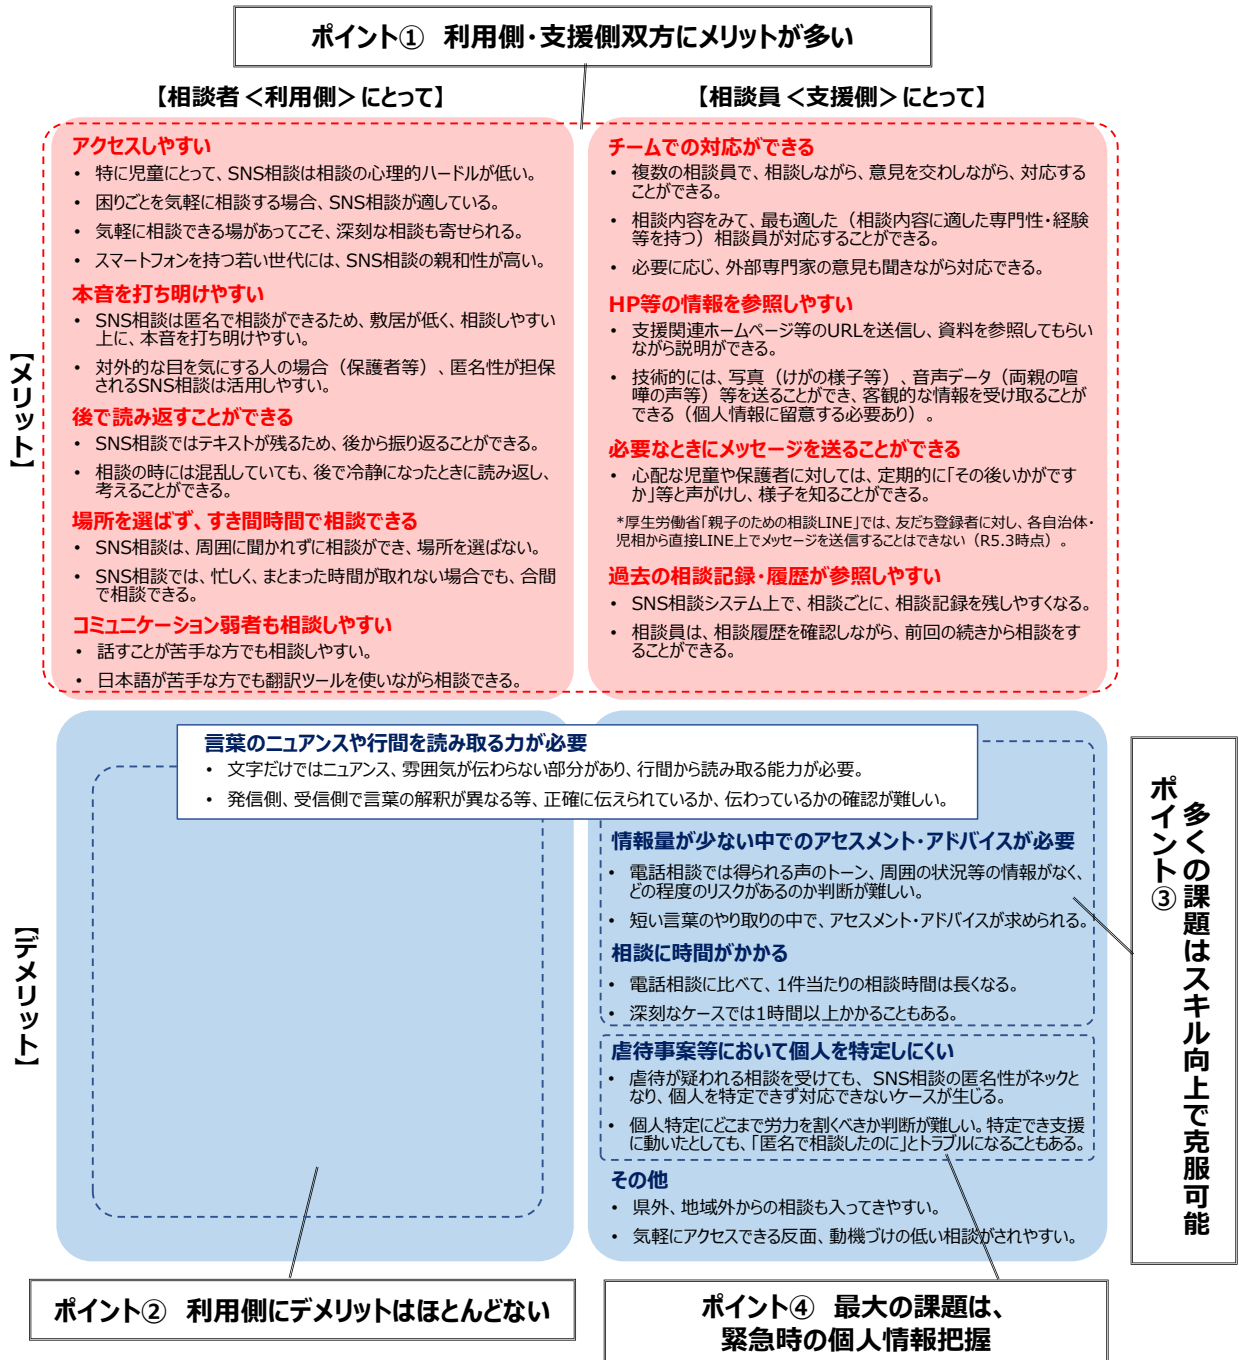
ポイント①　利用側・支援側双方にメリットが多い

【相談者＜利用側＞にとって】

【相談員＜支援側＞にとって】

【メリット】

アクセスしやすい
• 特に児童にとって、SNS相談は相談の心理的ハードルが低い。
• 困りごとを気軽に相談する場合、SNS相談が適している。
• 気軽に相談できる場があってこそ、深刻な相談も寄せられる。
• スマートフォンを持つ若い世代には、SNS相談の親和性が高い。

本音を打ち明けやすい
• SNS相談は匿名で相談ができるため、敷居が低く、相談しやすい上に、本音を打ち明けやすい。
• 対外的な目を気にする人の場合（保護者等）、匿名性が担保されるSNS相談は活用しやすい。

後で読み返すことができる
• SNS相談ではテキストが残るため、後から振り返ることができる。
• 相談の時には混乱していても、後で冷静になったときに読み返し、考えることができる。

場所を選ばず、すき間時間で相談できる
• SNS相談は、周囲に聞かれずに相談ができ、場所を選ばない。
• SNS相談では、忙しく、まとまった時間が取れない場合でも、合間で相談できる。

コミュニケーション弱者も相談しやすい
• 話すことが苦手な方でも相談しやすい。
• 日本語が苦手な方でも翻訳ツールを使いながら相談できる。

チームでの対応ができる
• 複数の相談員で、相談しながら、意見を交わしながら、対応することができる。
• 相談内容をみて、最も適した（相談内容に適した専門性・経験等を持つ）相談員が対応することができる。
• 必要に応じ、外部専門家の意見も聞きながら対応できる。

HP等の情報を参照しやすい
• 支援関連ホームページ等のURLを送信し、資料を参照してもらいながら説明ができる。
• 技術的には、写真（けがの様子等）、音声データ（両親の喧嘩の声等）等を送ることができ、客観的な情報を受け取ることができる（個人情報に留意する必要あり）。

必要なときにメッセージを送ることができる
• 心配な児童や保護者に対しては、定期的に「その後いかがですか」等と声がけし、様子を知ることができる。
*厚生労働省「親子のための相談LINE」では、友だち登録者に対し、各自治体・児相から直接LINE上でメッセージを送信することはできない（R5.3時点）。

過去の相談記録・履歴が参照しやすい
• SNS相談システム上で、相談ごとに、相談記録を残しやすくなる。
• 相談員は、相談履歴を確認しながら、前回の続きから相談をすることができる。

【デメリット】

言葉のニュアンスや行間を読み取る力が必要
• 文字だけではニュアンス、雰囲気が伝わらない部分があり、行間から読み取る能力が必要。
• 発信側、受信側で言葉の解釈が異なる等、正確に伝えられているか、伝わっているかの確認が難しい。

情報量が少ない中でのアセスメント・アドバイスが必要
• 電話相談では得られる声のトーン、周囲の状況等の情報がなく、どの程度のリスクがあるのか判断が難しい。
• 短い言葉のやり取りの中で、アセスメント・アドバイスが求められる。

相談に時間がかかる
• 電話相談に比べて、1件当たりの相談時間は長くなる。
• 深刻なケースでは1時間以上かかることもある。

虐待事案等において個人を特定しにくい
• 虐待が疑われる相談を受けても、SNS相談の匿名性がネックとなり、個人を特定できず対応できないケースが生じる。
• 個人特定にどこまで労力を割くべきか判断が難しい。特定でき支援に動いたとしても、「匿名で相談したのに」とトラブルになることもある。

その他
• 県外、地域外からの相談も入ってきやすい。
• 気軽にアクセスできる反面、動機づけの低い相談がされやすい。

ポイント③　多くの課題はスキル向上で克服可能

ポイント②　利用側にデメリットはほとんどない

ポイント④　最大の課題は、緊急時の個人情報把握